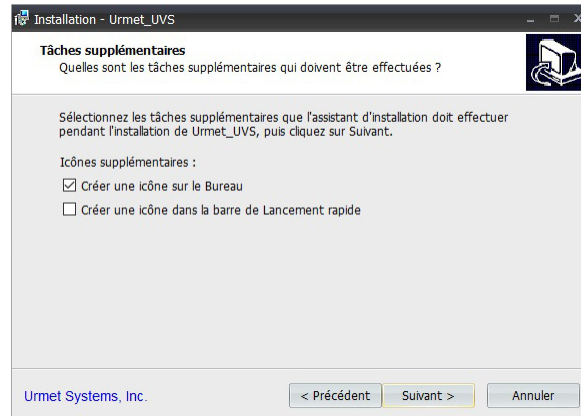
Installation - Urmet_UVS

Tâches supplémentaires
Quelles sont les tâches supplémentaires qui doivent être effectuées ?

Sélectionnez les tâches supplémentaires que l'assistant d'installation doit effectuer pendant l'installation de Urmet_UVS, puis cliquez sur Suivant.

Icônes supplémentaires :

☑ Créer une icône sur le Bureau

☐ Créer une icône dans la barre de Lancement rapide

Urmet Systems, Inc.

< Précédent

Suivant >

Annuler